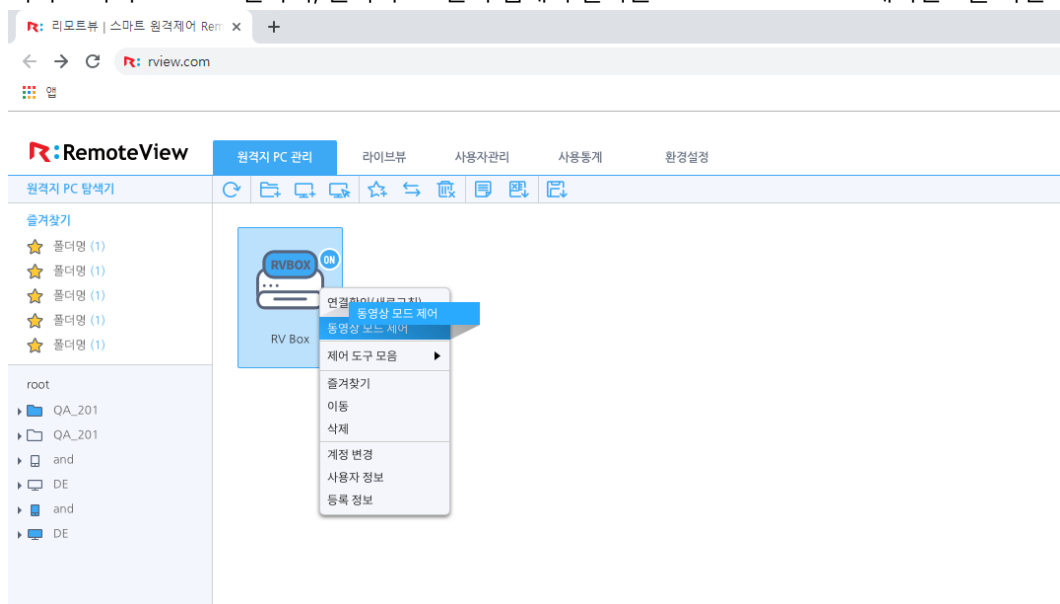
R: 리모트뷰 | 스마트 원격제어 Rem ×
+
← → C R: rview.com
앱

R:RemoteView
원격지 PC 관리
라이브뷰
사용자관리
사용통계
환경설정

원격지 PC 탐색기
즐겨찾기
폴더명 (1)
폴더명 (1)
폴더명 (1)
폴더명 (1)
폴더명 (1)

root
QA_201
QA_201
and
DE
and
DE

RVBOX
ON
RV Box

연결확인(새로고침)
동영상 모드 제어
동영상 모드 제어
제어 도구 모음
즐겨찾기
이동
삭제
계정 변경
사용자 정보
등록 정보